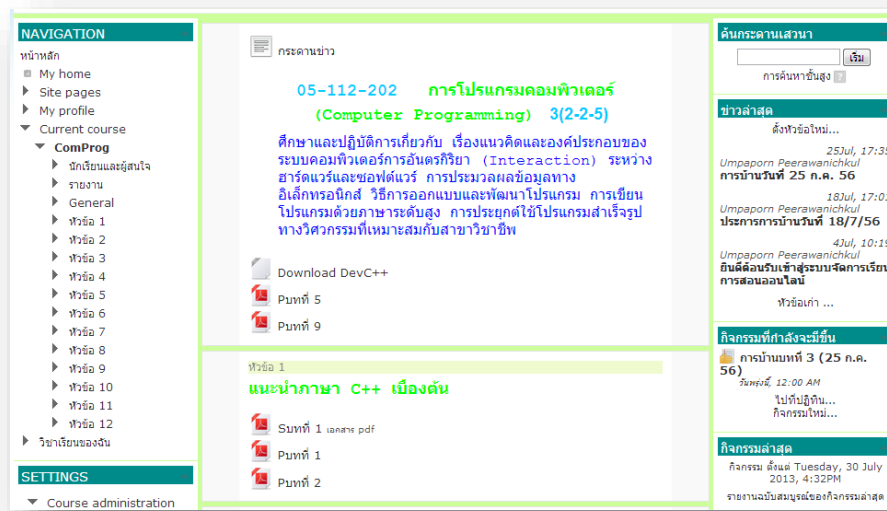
NAVIGATION

หน้าหลัก

My home

Site pages

My profile

Current course

ComProg

นักเรียนและผู้สนใจ

รายงาน

General

หัวข้อ 1

หัวข้อ 2

หัวข้อ 3

หัวข้อ 4

หัวข้อ 5

หัวข้อ 6

หัวข้อ 7

หัวข้อ 8

หัวข้อ 9

หัวข้อ 10

หัวข้อ 11

หัวข้อ 12

วิชาเรียนของฉัน

SETTINGS

Course administration

กระดานข่าว

05-112-202 การโปรแกรมคอมพิวเตอร์ (Computer Programming) 3(2-2-5)

ศึกษาและปฏิบัติการเกี่ยวกับ เรื่องแนวคิดและองค์ประกอบของระบบคอมพิวเตอร์การอันตรกิริยา (Interaction) ระหว่างฮาร์ดแวร์และซอฟต์แวร์ การประมวลผลข้อมูลทางอิเล็กทรอนิกส์ วิธีการออกแบบและพัฒนาโปรแกรม การเขียนโปรแกรมด้วยภาษาระดับสูง การประยุกต์ใช้โปรแกรมสำเร็จรูปทางวิศวกรรมที่เหมาะสมกับสาขาวิชาชีพ

Download DevC++

บทที่ 5

บทที่ 9

หัวข้อ 1

แนะนำภาษา C++ เบื้องต้น

บทที่ 1 เอกสาร pdf

บทที่ 1

บทที่ 2

ค้นกระดานเสวนา

เริ่ม

การค้นหาขั้นสูง

ข่าวล่าสุด

ตั้งหัวข้อใหม่...

25Jul, 17:3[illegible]
Umpaporn Peerawanichkul
การบ้านวันที่ 25 ก.ค. 56

18Jul, 17:0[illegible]
Umpaporn Peerawanichkul
ประกาศการบ้านวันที่ 18/7/56

4Jul, 10:1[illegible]
Umpaporn Peerawanichkul
ยินดีต้อนรับเข้าสู่ระบบจัดการเรียน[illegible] การสอนออนไลน์

หัวข้อเก่า ...

กิจกรรมที่กำลังจะมีขึ้น

การบ้านบทที่ 3 (25 ก.ค. 56)
วันพฤหัสบดี, 12:00 AM

ไปที่ปฏิทิน...
กิจกรรมใหม่...

กิจกรรมล่าสุด

กิจกรรม ตั้งแต่ Tuesday, 30 July 2013, 4:32PM

รายงานฉบับสมบูรณ์ของกิจกรรมล่าสุด